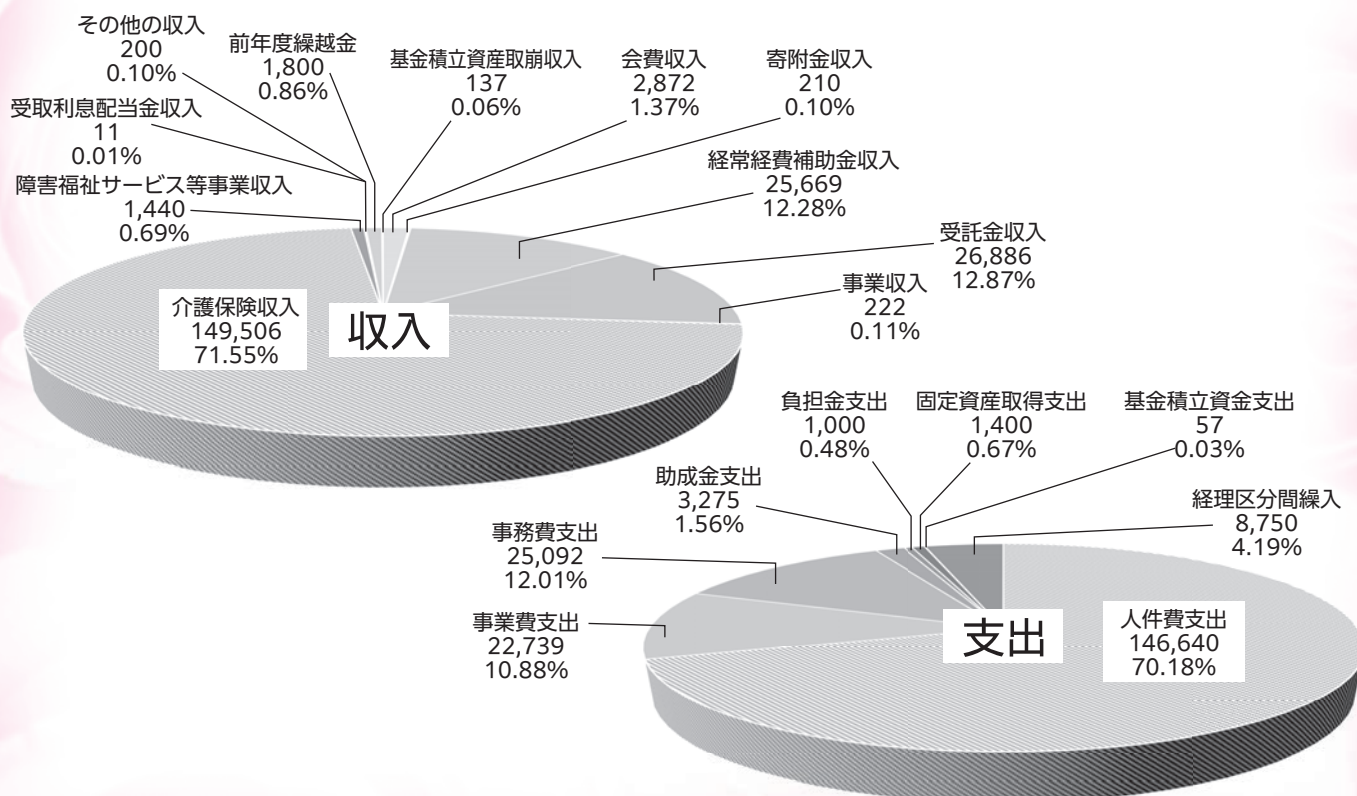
その他の収入
200
0.10%

前年度繰越金
1,800
0.86%

基金積立資産取崩収入
137
0.06%

会費収入
2,872
1.37%

寄附金収入
210
0.10%

受取利息配当金収入
11
0.01%

経常経費補助金収入
25,669
12.28%

障害福祉サービス等事業収入
1,440
0.69%

受託金収入
26,886
12.87%

事業収入
222
0.11%

介護保険収入
149,506
71.55%

収入

負担金支出
1,000
0.48%

固定資産取得支出
1,400
0.67%

基金積立資金支出
57
0.03%

助成金支出
3,275
1.56%

経理区分間繰入
8,750
4.19%

事務費支出
25,092
12.01%

事業費支出
22,739
10.88%

支出

人件費支出
146,640
70.18%